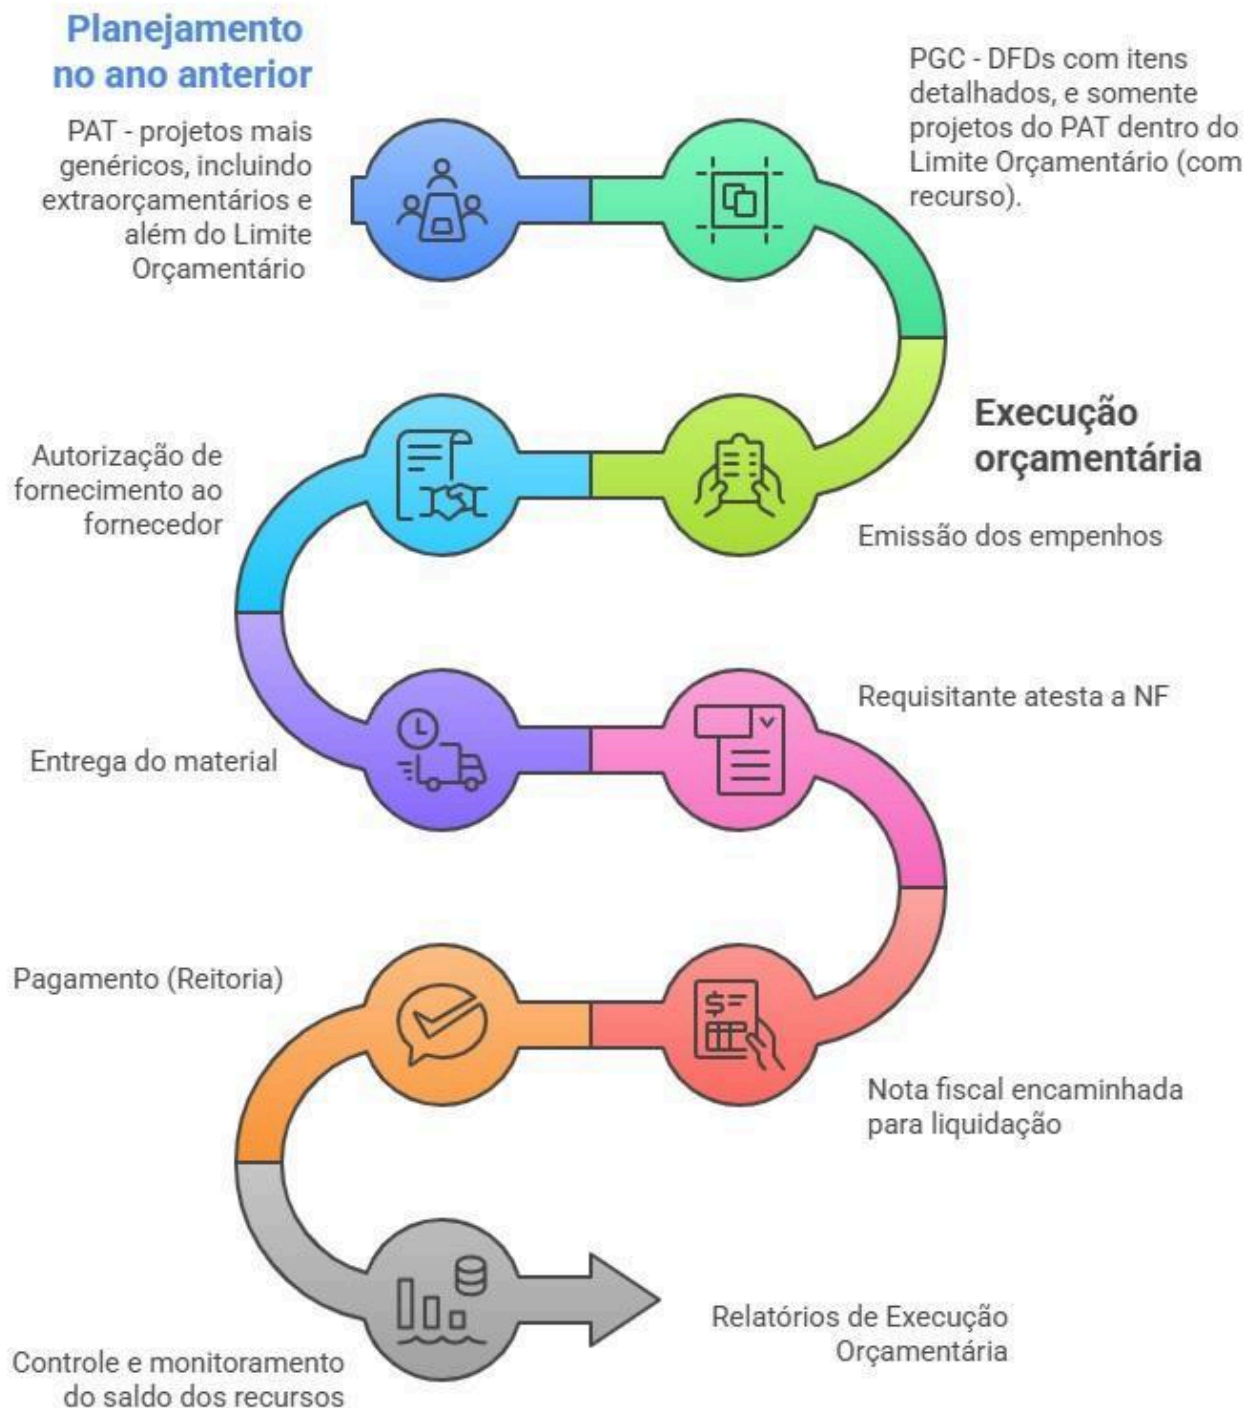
Planejamento no ano anterior

PAT - projetos mais genéricos, incluindo extraorçamentários e além do Limite Orçamentário

PGC - DFDs com itens detalhados, e somente projetos do PAT dentro do Limite Orçamentário (com recurso).

Execução orçamentária

Autorização de fornecimento ao fornecedor

Emissão dos empenhos

Requisitante atesta a NF

Entrega do material

Pagamento (Reitoria)

Nota fiscal encaminhada para liquidação

Relatórios de Execução Orçamentária

Controle e monitoramento do saldo dos recursos